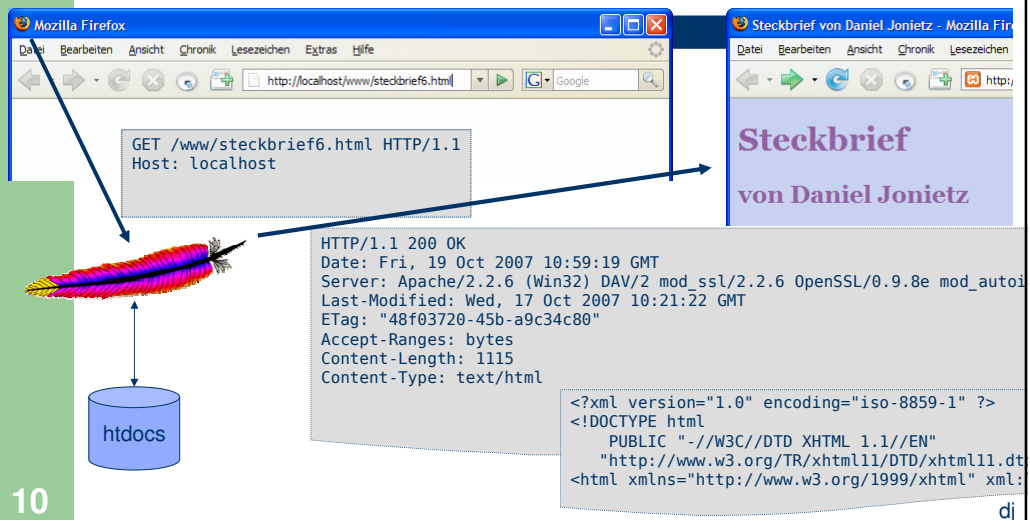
Mozilla Firefox

Datei Bearbeiten Ansicht Chronik Lesezeichen Extras Hilfe

http://localhost/www/steckbrief6.html

Google

GET /www/steckbrief6.html HTTP/1.1
Host: localhost

Steckbrief von Daniel Jonietz - Mozilla Fire

Datei Bearbeiten Ansicht Chronik Lesezeichen

http:/

Steckbrief

von Daniel Jonietz

HTTP/1.1 200 OK
Date: Fri, 19 Oct 2007 10:59:19 GMT
Server: Apache/2.2.6 (Win32) DAV/2 mod_ssl/2.2.6 OpenSSL/0.9.8e mod_autoi
Last-Modified: Wed, 17 Oct 2007 10:21:22 GMT
ETag: "48f03720-45b-a9c34c80"
Accept-Ranges: bytes
Content-Length: 1115
Content-Type: text/html

<?xml version="1.0" encoding="iso-8859-1" ?>
<!DOCTYPE html
PUBLIC "-//W3C//DTD XHTML 1.1//EN"
"http://www.w3.org/TR/xhtml11/DTD/xhtml11.dt
<html xmlns="http://www.w3.org/1999/xhtml" xml:

htdocs

10

dj